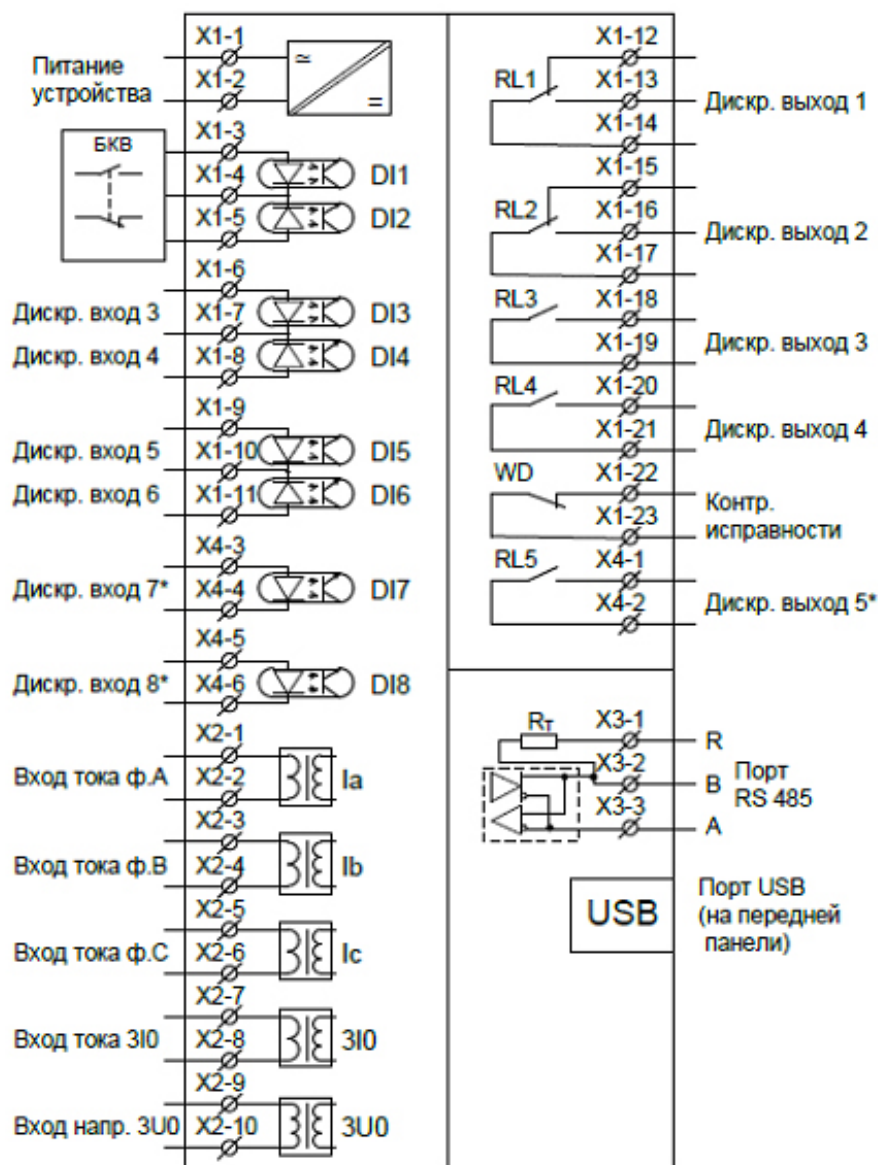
X1-1
Питание устройства
X1-2
≃
=
X1-3
БКВ
X1-4
DI1
X1-5
DI2
X1-6
Дискр. вход 3
X1-7
DI3
Дискр. вход 4
X1-8
DI4
X1-9
Дискр. вход 5
X1-10
DI5
Дискр. вход 6
X1-11
DI6
X4-3
Дискр. вход 7*
X4-4
DI7
X4-5
Дискр. вход 8*
X4-6
DI8
X2-1
Вход тока ф.А
X2-2
Ia
X2-3
Вход тока ф.В
X2-4
Ib
X2-5
Вход тока ф.С
X2-6
Ic
X2-7
Вход тока 3I0
X2-8
3I0
X2-9
Вход напр. 3U0
X2-10
3U0

X1-12
RL1
X1-13
Дискр. выход 1
X1-14
X1-15
RL2
X1-16
Дискр. выход 2
X1-17
RL3
X1-18
X1-19
Дискр. выход 3
RL4
X1-20
X1-21
Дискр. выход 4
WD
X1-22
Контр. исправности
X1-23
RL5
X4-1
X4-2
Дискр. выход 5*
$R_T$
X3-1
R
X3-2
B
Порт RS 485
X3-3
A
USB
Порт USB (на передней панели)